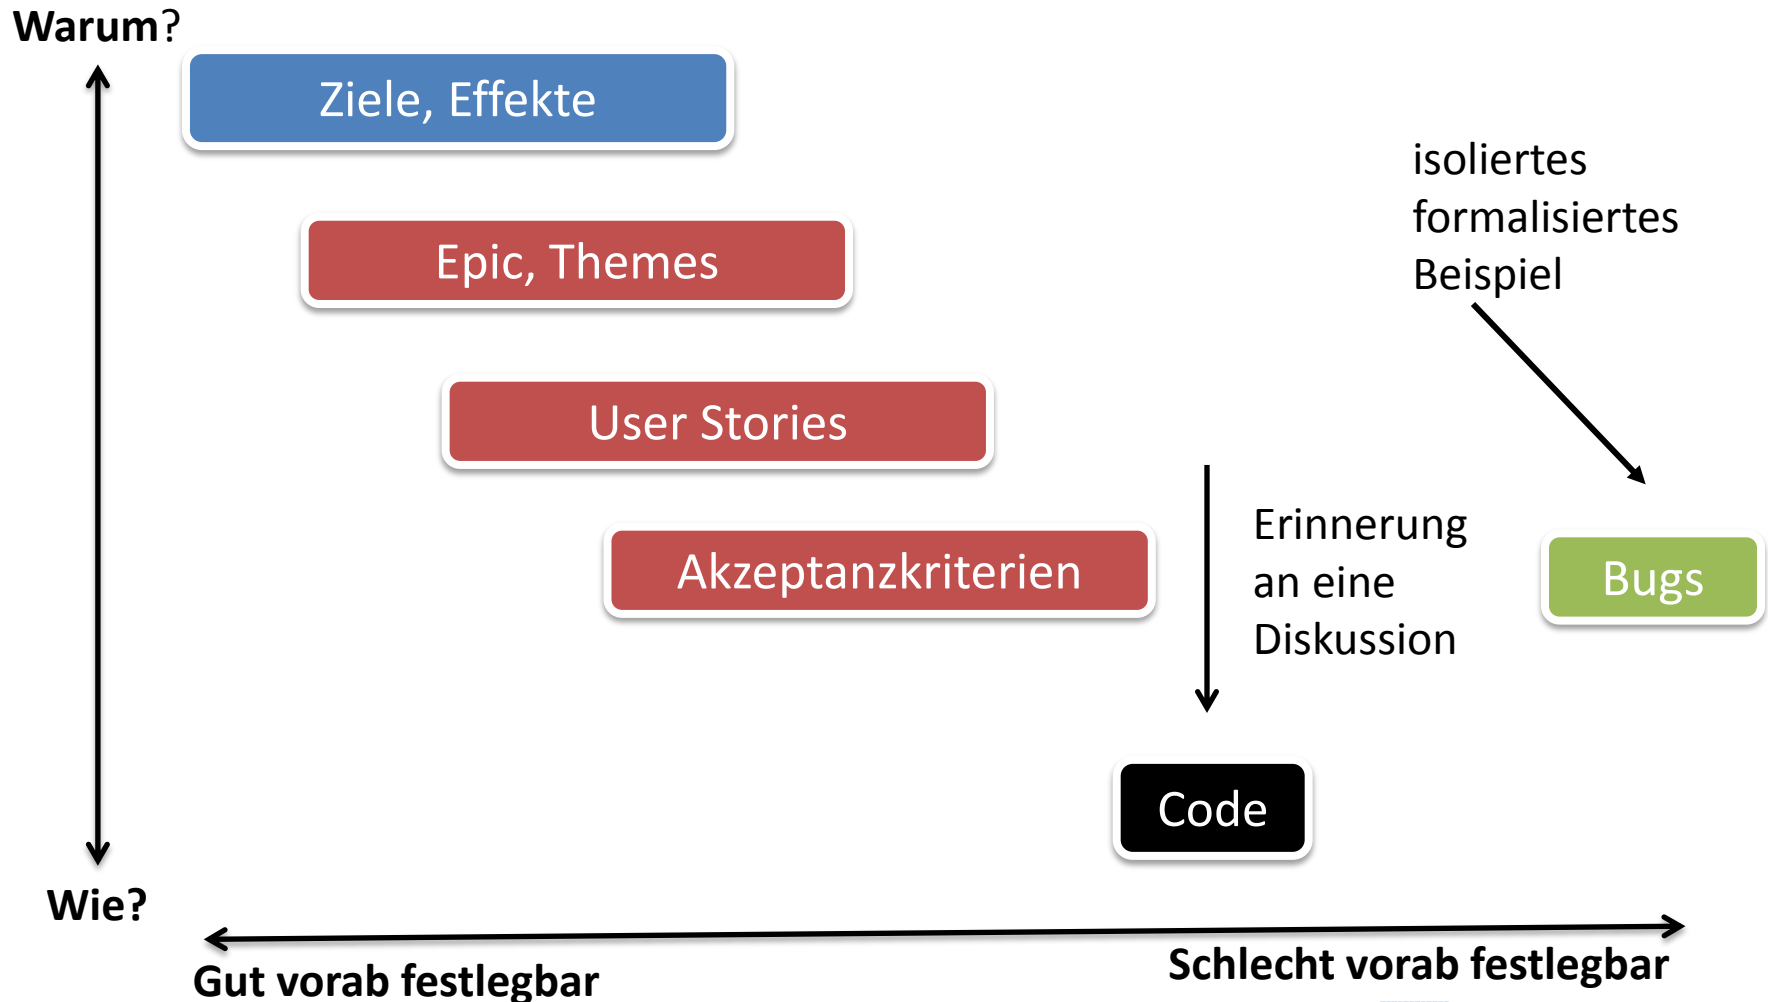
Warum?

Ziele, Effekte

Epic, Themes

User Stories

Akzeptanzkriterien

isoliertes formalisiertes Beispiel

Erinnerung an eine Diskussion

Bugs

Code

Wie?

Gut vorab festlegbar

Schlecht vorab festlegbar